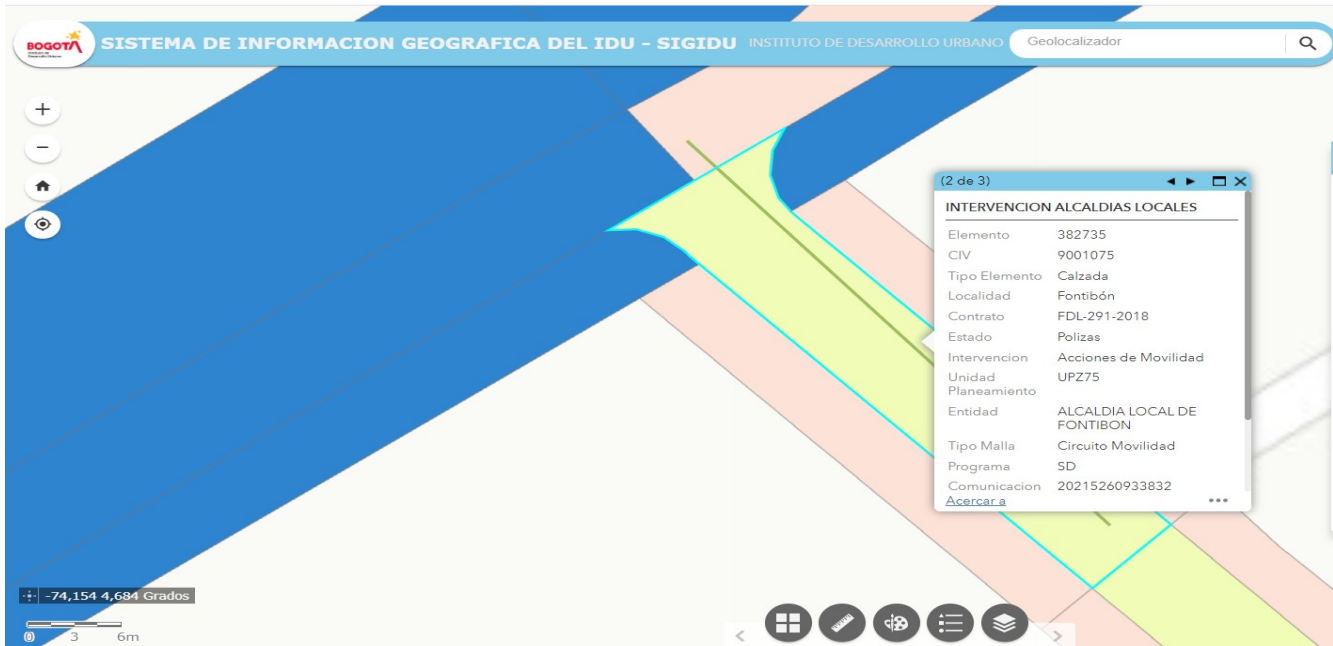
BOGOTÁ

SISTEMA DE INFORMACION GEOGRAFICA DEL IDU - SIGIDU INSTITUTO DE DESARROLLO URBANO

Geolocalizador

(2 de 3)

INTERVENCION ALCALDIAS LOCALES

| | |
|---|---|
| Elemento | 382735 |
| CIV | 9001075 |
| Tipo Elemento | Calzada |
| Localidad | Fontibón |
| Contrato | FDL-291-2018 |
| Estado | Polizas |
| Intervencion | Acciones de Movilidad |
| Unidad Planeamiento | UPZ75 |
| Entidad | ALCALDIA LOCAL DE FONTIBON |
| Tipo Malla | Circuito Movilidad |
| Programa | SD |
| Comunicacion | 20215260933832 |

Acercar a

-74,154 4,684 Grados

0 3 6m